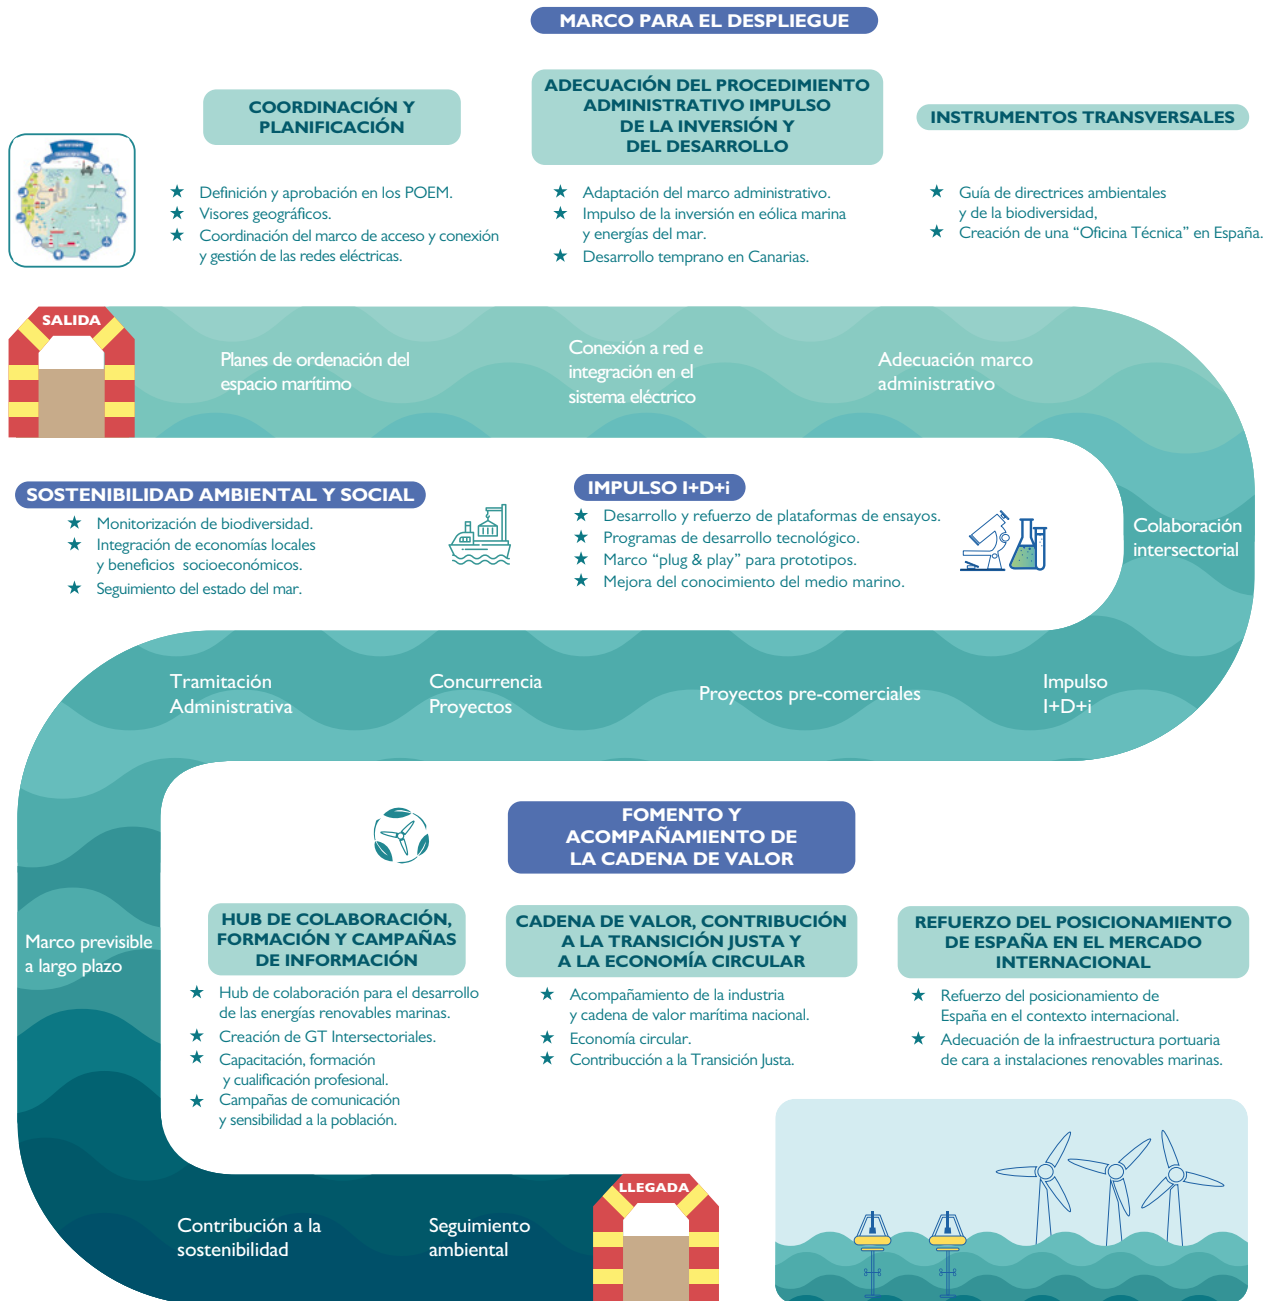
MARCO PARA EL DESPLIEGUE

COORDINACIÓN Y PLANIFICACIÓN

★ Definición y aprobación en los POEM.
★ Visores geográficos.
★ Coordinación del marco de acceso y conexión y gestión de las redes eléctricas.

ADECUACIÓN DEL PROCEDIMIENTO ADMINISTRATIVO IMPULSO DE LA INVERSIÓN Y DEL DESARROLLO

★ Adaptación del marco administrativo.
★ Impulso de la inversión en eólica marina y energías del mar.
★ Desarrollo temprano en Canarias.

INSTRUMENTOS TRANSVERSALES

★ Guía de directrices ambientales y de la biodiversidad,
★ Creación de una "Oficina Técnica" en España.

SALIDA

Planes de ordenación del espacio marítimo

Conexión a red e integración en el sistema eléctrico

Adecuación marco administrativo

SOSTENIBILIDAD AMBIENTAL Y SOCIAL

★ Monitorización de biodiversidad.
★ Integración de economías locales y beneficios socioeconómicos.
★ Seguimiento del estado del mar.

IMPULSO I+D+i

★ Desarrollo y refuerzo de plataformas de ensayos.
★ Programas de desarrollo tecnológico.
★ Marco "plug & play" para prototipos.
★ Mejora del conocimiento del medio marino.

Colaboración intersectorial

Tramitación Administrativa

Concurrencia Proyectos

Proyectos pre-comerciales

Impulso I+D+i

FOMENTO Y ACOMPAÑAMIENTO DE LA CADENA DE VALOR

Marco previsible a largo plazo

HUB DE COLABORACIÓN, FORMACIÓN Y CAMPAÑAS DE INFORMACIÓN

★ Hub de colaboración para el desarrollo de las energías renovables marinas.
★ Creación de GT Intersectoriales.
★ Capacitación, formación y cualificación profesional.
★ Campañas de comunicación y sensibilidad a la población.

CADENA DE VALOR, CONTRIBUCIÓN A LA TRANSICIÓN JUSTA Y A LA ECONOMÍA CIRCULAR

★ Acompañamiento de la industria y cadena de valor marítima nacional.
★ Economía circular.
★ Contribucción a la Transición Justa.

REFUERZO DEL POSICIONAMIENTO DE ESPAÑA EN EL MERCADO INTERNACIONAL

★ Refuerzo del posicionamiento de España en el contexto internacional.
★ Adecuación de la infraestructura portuaria de cara a instalaciones renovables marinas.

Contribución a la sostenibilidad

Seguimiento ambiental

LLEGADA